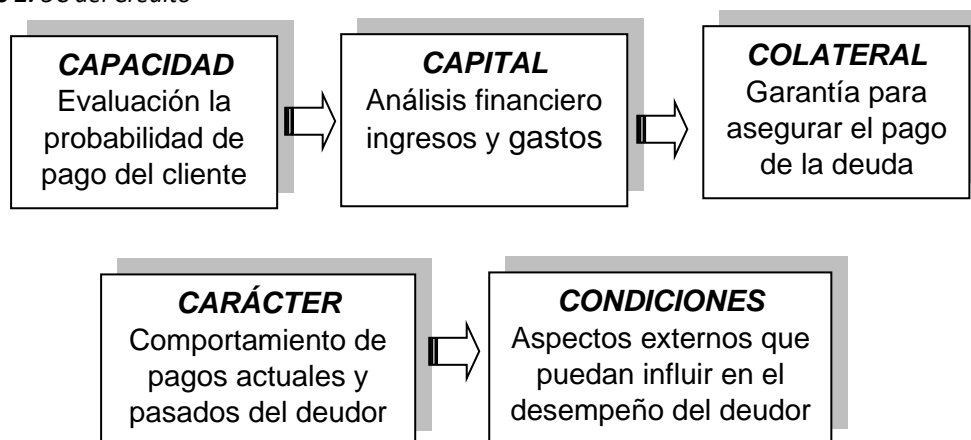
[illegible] del crédito

CAPACIDAD
Evaluación la probabilidad de pago del cliente

CAPITAL
Análisis financiero ingresos y gastos

COLATERAL
Garantía para asegurar el pago de la deuda

CARÁCTER
Comportamiento de pagos actuales y pasados del deudor

CONDICIONES
Aspectos externos que puedan influir en el desempeño del deudor